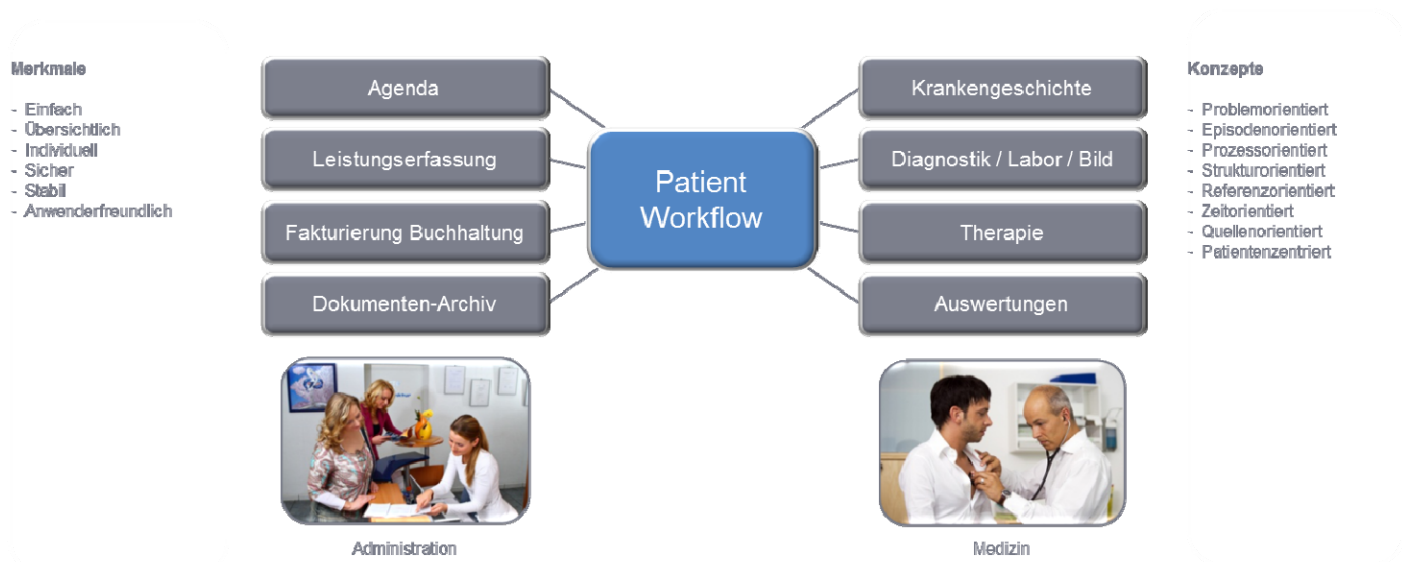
Merkmale

- Einfach
- Übersichtlich
- Individuell
- Sicher
- Stabil
- Anwenderfreundlich

Agenda

Leistungserfassung

Fakturierung Buchhaltung

Dokumenten-Archiv

Patient Workflow

Krankengeschichte

Diagnostik / Labor / Bild

Therapie

Auswertungen

Konzepte

- Problemorientiert
- Episodenorientiert
- Prozessorientiert
- Strukturorientiert
- Referenzorientiert
- Zeitorientiert
- Quellenorientiert
- Patientenzentriert

Administration

Medizin